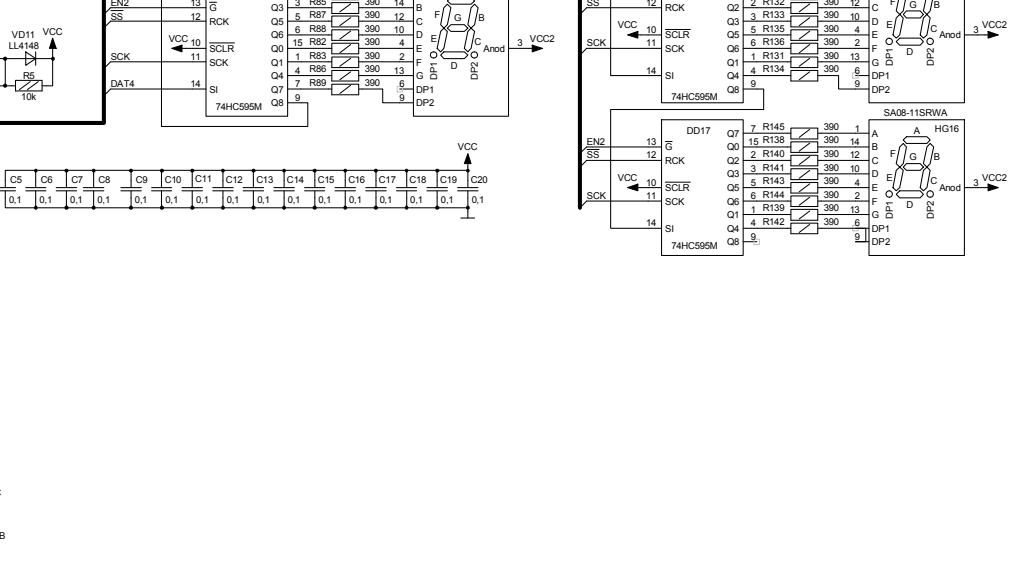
VD11 LL4148 VCC
R5
10k
EN2
SS
SCK
DAT4
13
12
10
11
14
$\overline{G}$
RCK
VCC
$\overline{SCLR}$
SCK
SI
74HC595M
Q3
Q5
Q6
Q0
Q1
Q4
Q7
Q8
3 R85
5 R87
6 R88
15 R82
1 R83
4 R86
7 R89
9
390 14
390 12
390 10
390 4
390 2
390 13
390 6
9
B
C
D
E
F
G
DP1
DP2
F G B
E C
D
DP1 DP2
Anod
3 VCC2

VCC
C5 0,1
C6 0,1
C7 0,1
C8 0,1
C9 0,1
C10 0,1
C11 0,1
C12 0,1
C13 0,1
C14 0,1
C15 0,1
C16 0,1
C17 0,1
C18 0,1
C19 0,1
C20 0,1

SS
12
RCK
VCC
10
$\overline{SCLR}$
SCK
11
SCK
14
SI
74HC595M
Q2 2 R132 390 12
Q3 3 R133 390 10
Q5 5 R135 390 4
Q6 6 R136 390 2
Q1 1 R131 390 13
Q4 4 R134 390 6
Q8 9 9
C
D
E
F
G
DP1
DP2
Anod
3 VCC2

SA08-11SRWA
DD17
EN2 13 $\overline{G}$
SS 12 RCK
VCC 10 $\overline{SCLR}$
SCK 11 SCK
14 SI
74HC595M
Q7 7 R145 390 1 A
Q0 15 R138 390 14 B
Q2 2 R140 390 12 C
Q3 3 R141 390 10 D
Q5 5 R143 390 4 E
Q6 6 R144 390 2 F
Q1 1 R139 390 13 G
Q4 4 R142 390 6 DP1
Q8 9 9 DP2
HG16
A
F G B
E C
D
DP1 DP2
Anod
3 VCC2